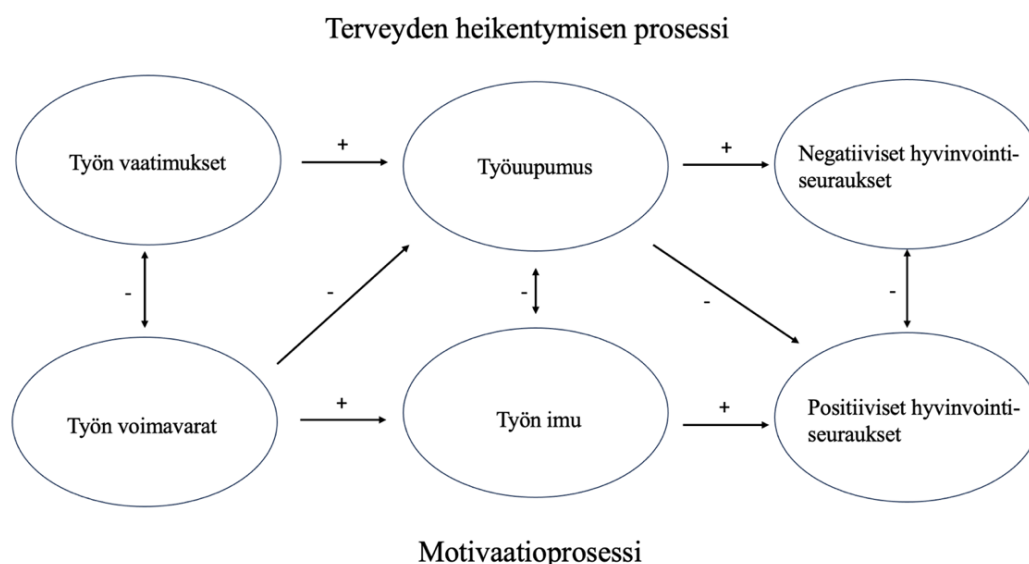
Terveyden heikentymisen prosessi

Työn vaatimukset

+

Työuupumus

+

Negatiiviset hyvinvointiseuraukset

-

-

-

-

-

Työn voimavarat

+

Työn imu

+

Positiiviset hyvinvointiseuraukset

Motivaatioprosessi